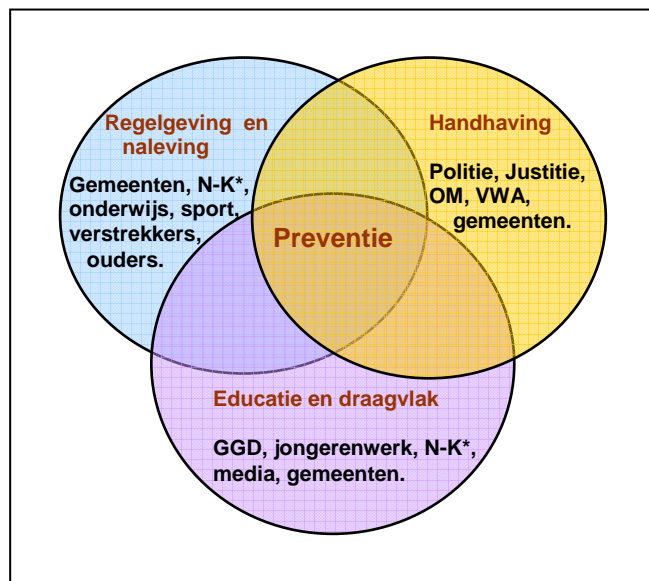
Regelgeving en naleving

Gemeenten, N-K*, onderwijs, sport, verstrekkers, ouders.

Handhaving

Politie, Justitie, OM, VWA, gemeenten.

Preventie

Educatie en draagvlak

GGD, jongerenwerk, N-K*, media, gemeenten.